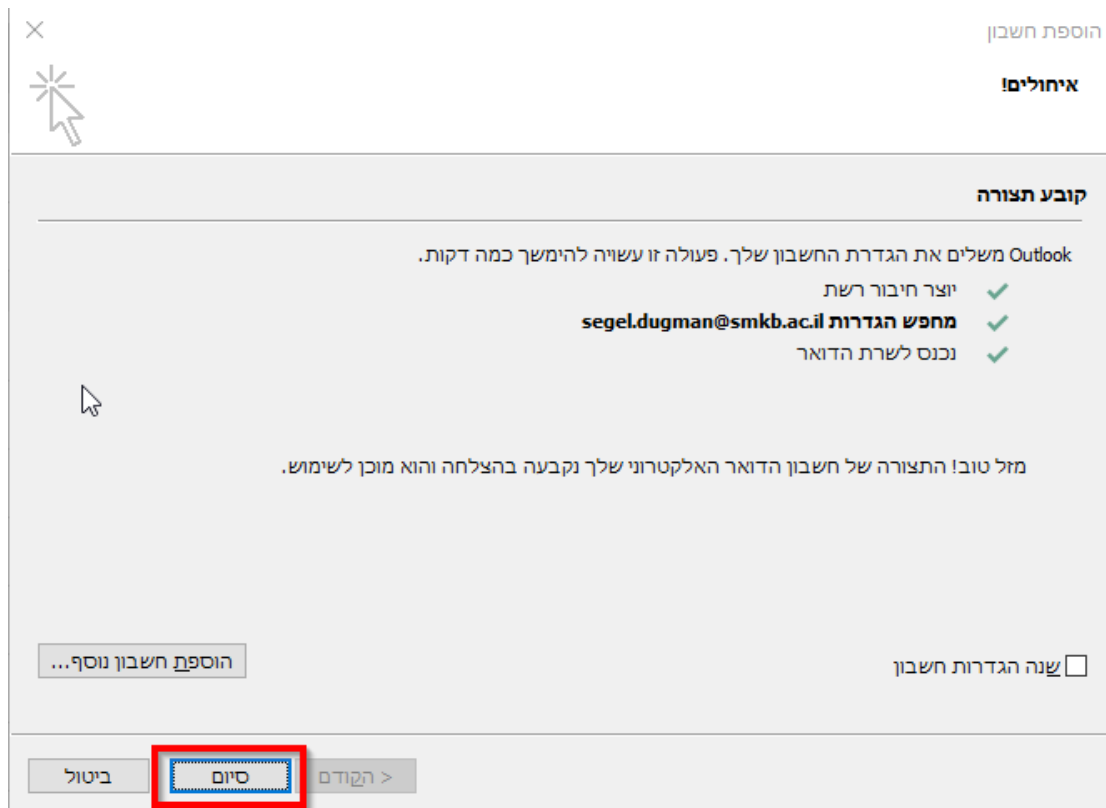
הוספת חשבון
×
איחולים!

קובע תצורה

Outlook משלים את הגדרת החשבון שלך. פעולה זו עשויה להימשך כמה דקות.
יוצר חיבור רשת
מחפש הגדרות segel.dugman@smkb.ac.il
נכנס לשרת הדואר

מזל טוב! התצורה של חשבון הדואר האלקטרוני שלך נקבעה בהצלחה והוא מוכן לשימוש.

שנה הגדרות חשבון
הוספת חשבון נוסף...

< הקודם
סיום
ביטול